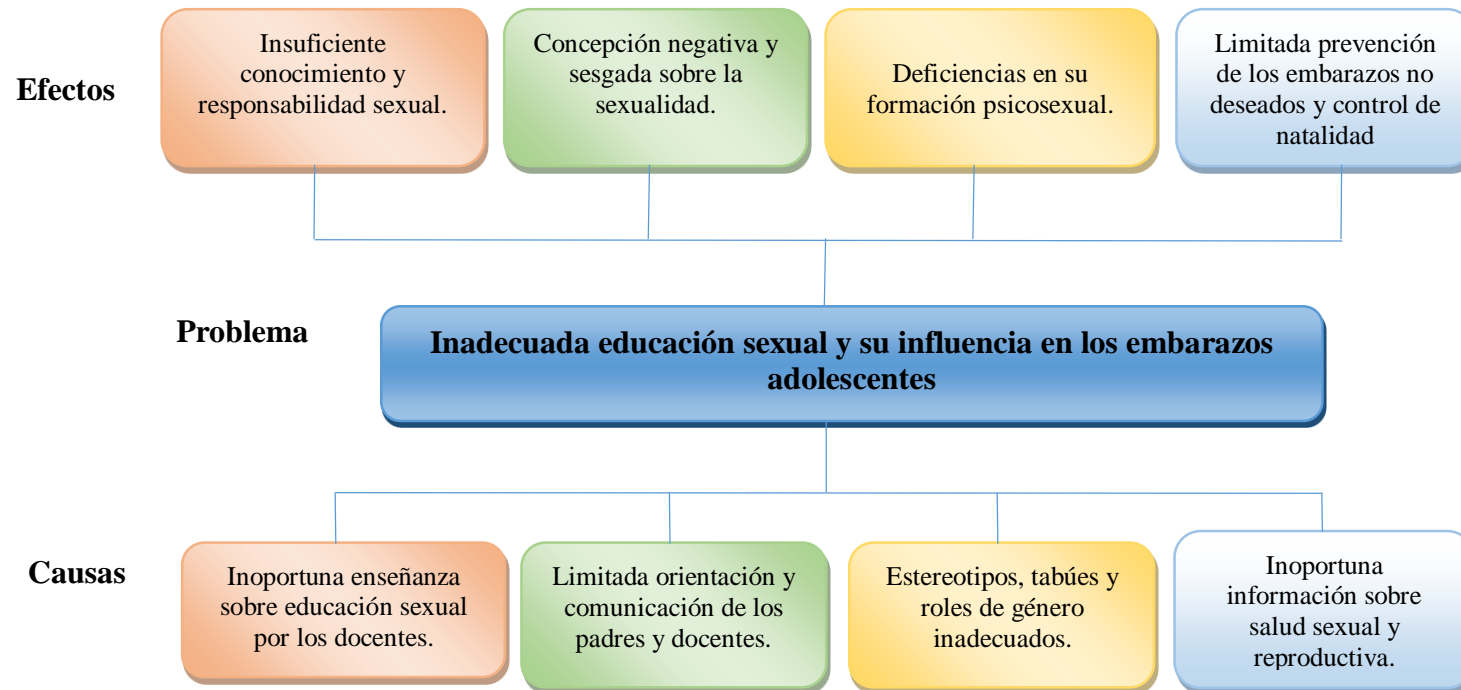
Efectos

Insuficiente conocimiento y responsabilidad sexual.

Concepción negativa y sesgada sobre la sexualidad.

Deficiencias en su formación psicosexual.

Limitada prevención de los embarazos no deseados y control de natalidad

Problema

Inadecuada educación sexual y su influencia en los embarazos adolescentes

Causas

Inoportuna enseñanza sobre educación sexual por los docentes.

Limitada orientación y comunicación de los padres y docentes.

Estereotipos, tabúes y roles de género inadecuados.

Inoportuna información sobre salud sexual y reproductiva.